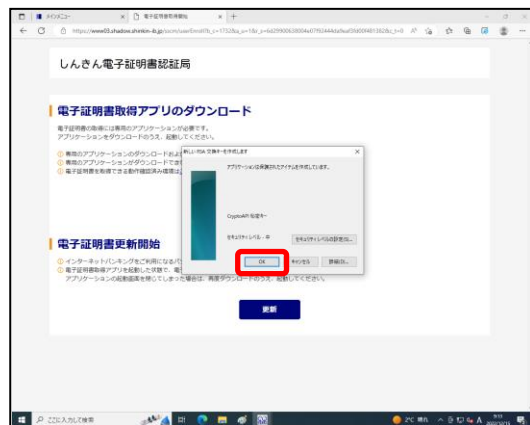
メインメニュー
電子証明書取得開始
https://www03.shadow.shinkin-ib.jp/pcm/userEnroll?b_c=1752&a_v=18t_s=6d29900628004e07f6544da9ea0fd0094813826c&t=0

しんきん電子証明書認証局

電子証明書取得アプリのダウンロード

電子証明書の取得には専用のアプリケーションが必要です。
アプリケーションをダウンロードのうえ、起動してください。

専用のアプリケーションのダウンロードおよ
専用のアプリケーションがダウンロードでき
電子証明書を取得できる動作確認済み環境は

新しいRSA 交換キーを作成します

アプリケーションは保護されたアイテムを作成しています。

CryptoAPI 秘密キー

セキュリティレベル - 中
セキュリティレベルの設定(S)...

OK
キャンセル
詳細(D)...

電子証明書更新開始

インターネットバンキングをご利用になるパ
電子証明書取得アプリを起動した状態で、電
アプリケーションの起動画面を閉じてしまった場合は、再度ダウンロードのうえ、起動してください。

更新

ここに入力して検索
2°C 晴れ
A